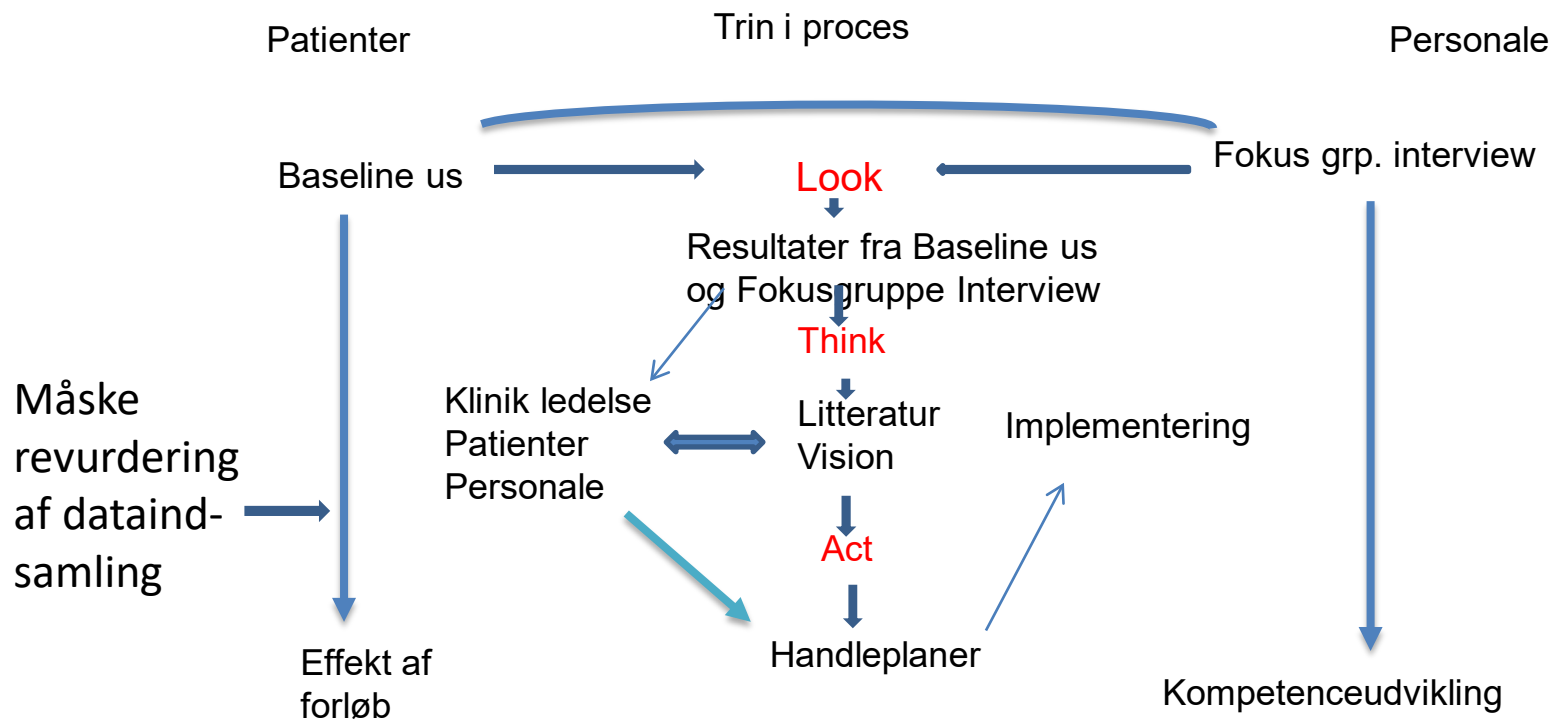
Patienter

Trin i proces

Personale

Baseline us

Look

Fokus grp. interview

Resultater fra Baseline us og Fokusgruppe Interview

Think

Måske revurdering af dataindsamling

Klinik ledelse
Patienter
Personale

Litteratur
Vision

Implementering

Act

Handleplaner

Effekt af forløb

Kompetenceudvikling